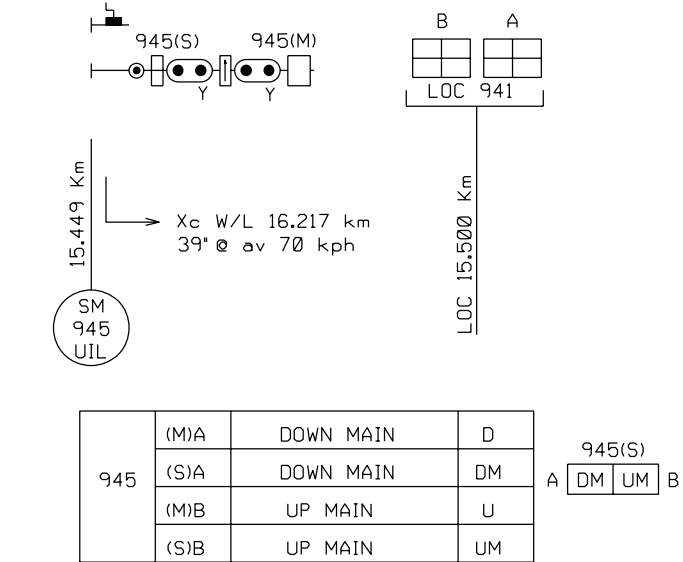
945(S) 945(M)

Y Y

B A

LOC 941

15.449 Km

Xc W/L 16.217 km
39" @ av 70 kph

LOC 15.500 Km

SM
945
UIL

| 945 | (M)A | DOWN MAIN | D |
|---|---|---|---|
| | (S)A | DOWN MAIN | DM |
| | (M)B | UP MAIN | U |
| | (S)B | UP MAIN | UM |

945(S)
A DM UM B